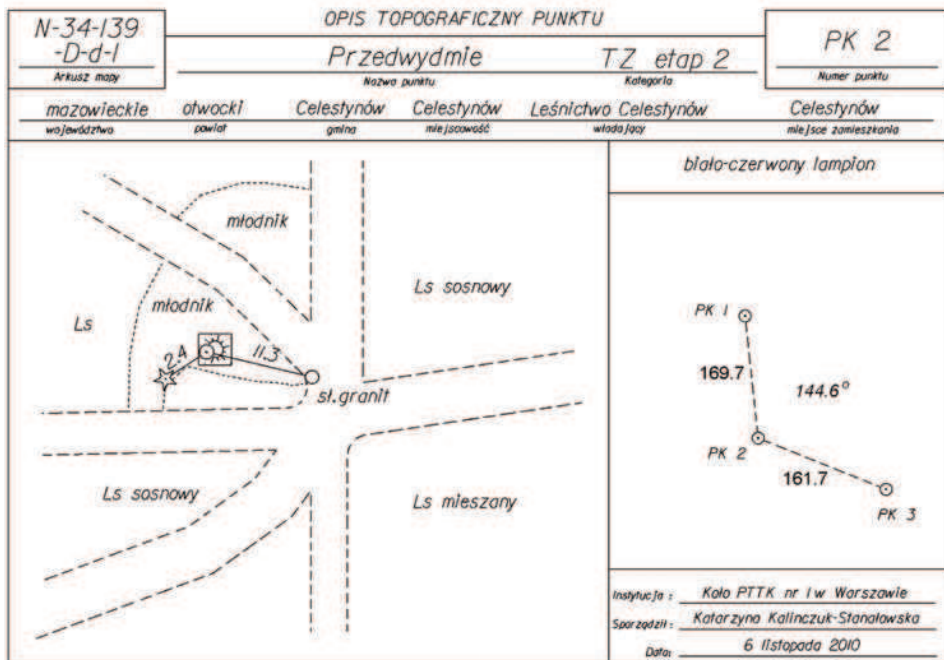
N-34-139
-D-d-I
Arkusz mapy

OPIS TOPOGRAFICZNY PUNKTU

Przedwydmie
Nazwa punktu

TZ etap 2
Kategoria

PK 2
Numer punktu

| mazowieckie | otwocki | Celestynów | Celestynów | Leśnictwo Celestynów | Celestynów |
|---|---|---|---|---|---|
| województwo | powiat | gmina | miejscowość | władający | miejsce zamieszkania |

młodnik
młodnik
Ls
Ls sosnowy
2.4
11.3
st.granit
Ls sosnowy
Ls mieszany

biało-czerwony lampion

PK 1
169.7
144.6°
PK 2
161.7
PK 3

Instytucja : Koło PTTK nr I w Warszawie
Sporządził : Katarzyna Kalinczuk-Stanałowska
Data: 6 listopada 2010